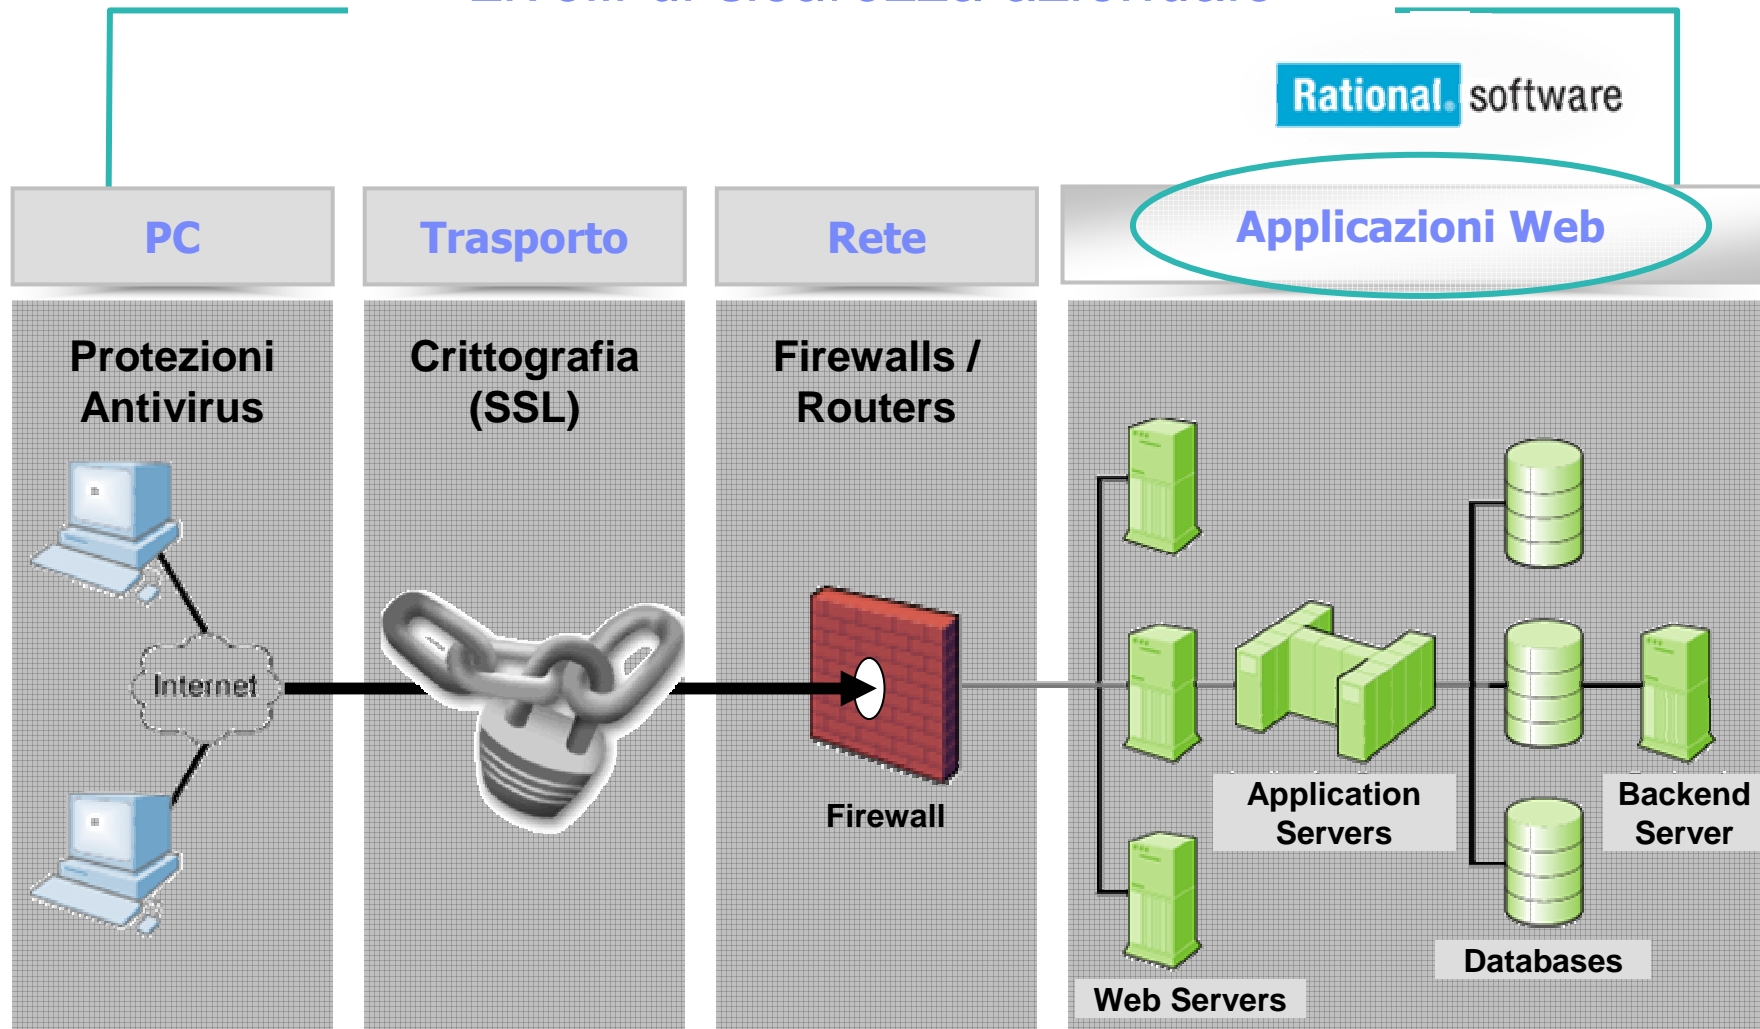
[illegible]

Rational. software

PC

Trasporto

Rete

Applicazioni Web

Protezioni Antivirus

Crittografia (SSL)

Firewalls / Routers

Internet

Firewall

Application Servers

Backend Server

Databases

Web Servers